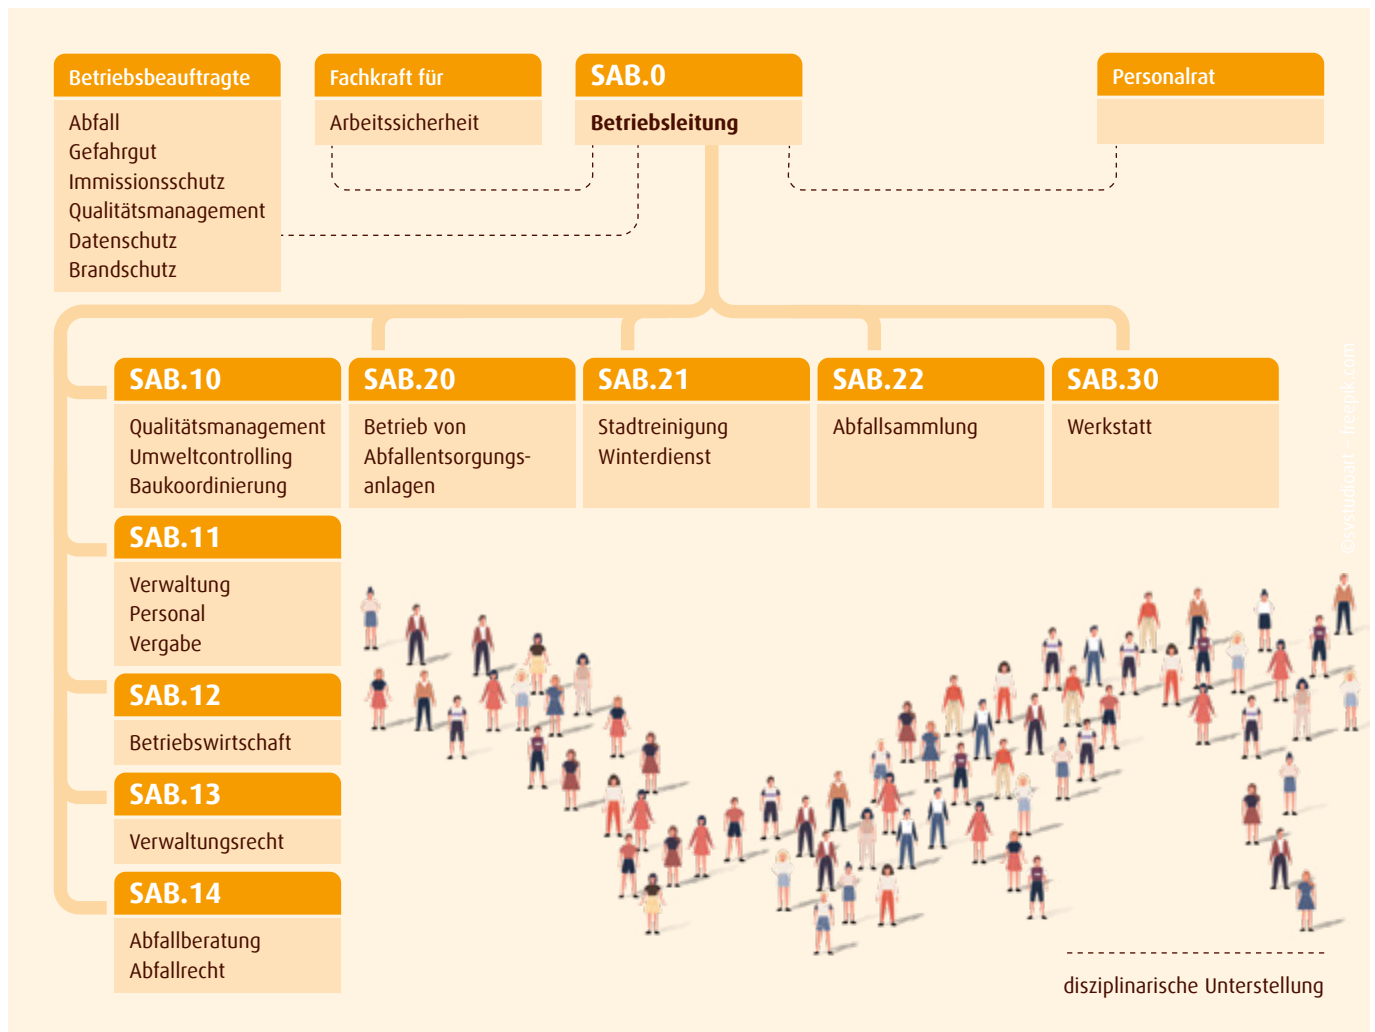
Betriebsbeauftragte

Abfall
Gefahrgut
Immissionsschutz
Qualitätsmanagement
Datenschutz
Brandschutz

Fachkraft für

Arbeitssicherheit

SAB.0

Betriebsleitung

Personalrat

SAB.10

Qualitätsmanagement
Umweltcontrolling
Baukoordinierung

SAB.20

Betrieb von Abfallentsorgungsanlagen

SAB.21

Stadtreinigung
Winterdienst

SAB.22

Abfallsammlung

SAB.30

Werkstatt

SAB.11

Verwaltung
Personal
Vergabe

SAB.12

Betriebswirtschaft

SAB.13

Verwaltungsrecht

SAB.14

Abfallberatung
Abfallrecht

©svstudioart – freepik.com

disziplinarische Unterstellung